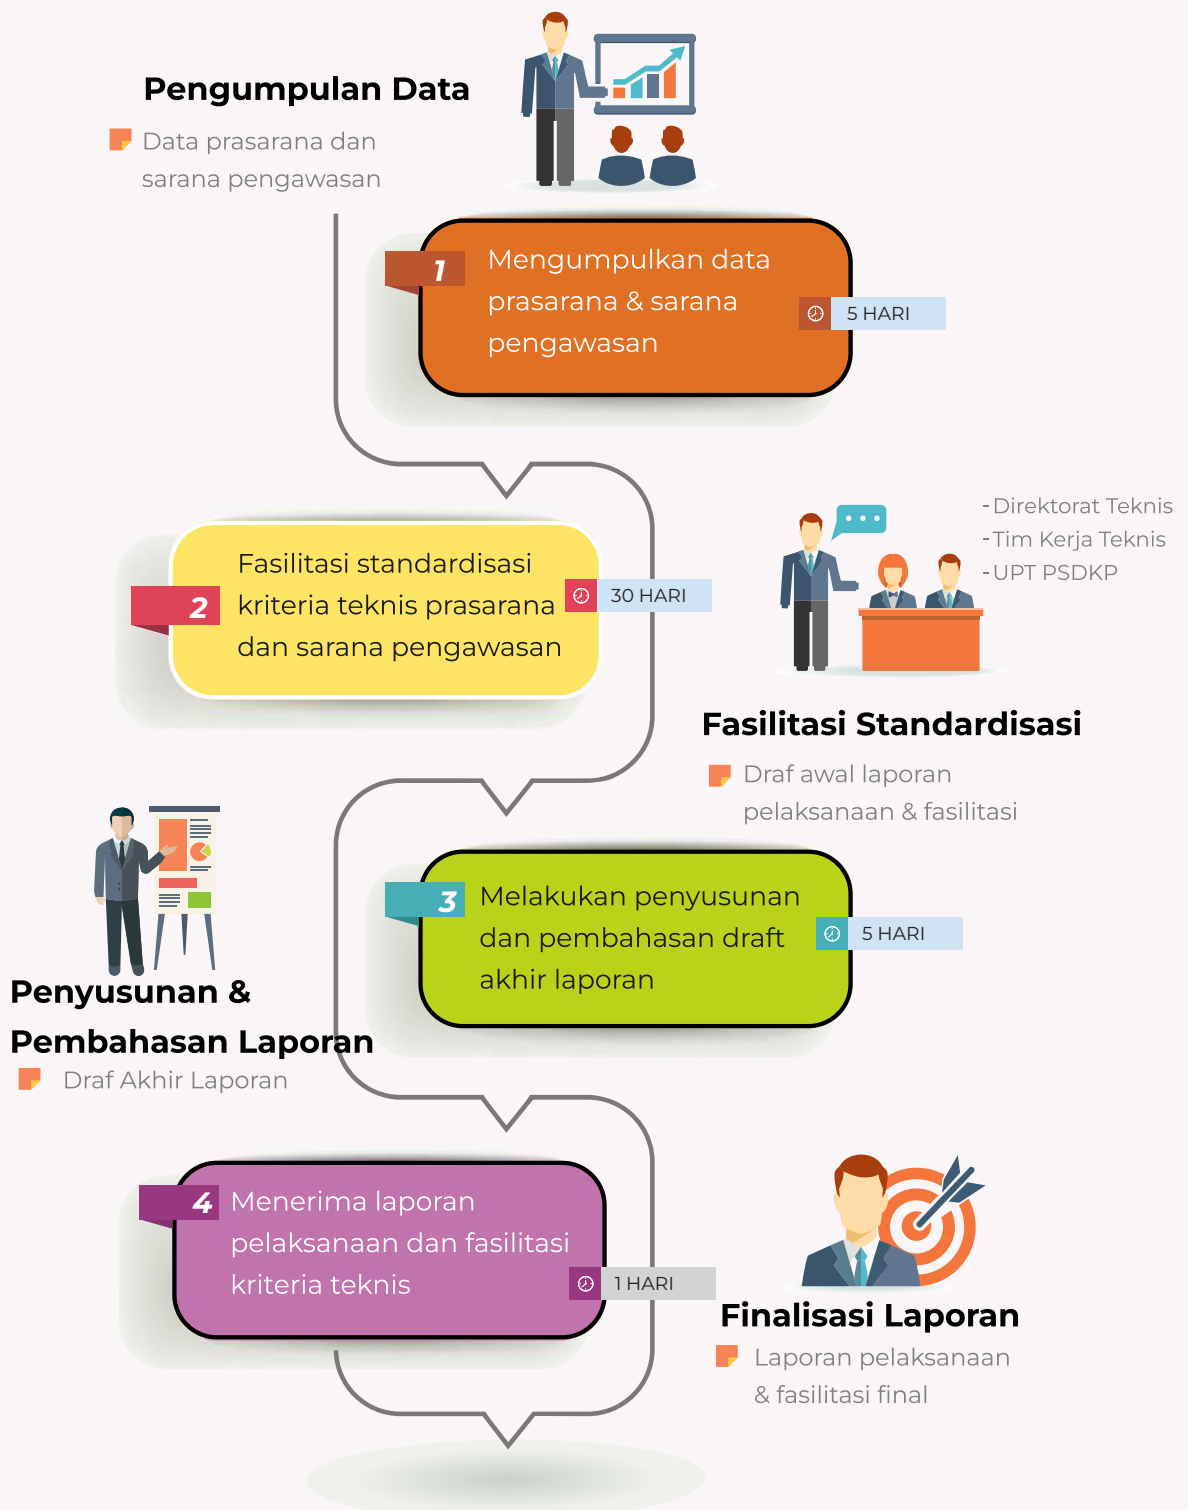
Pengumpulan Data

Data prasarana dan sarana pengawasan

1 Mengumpulkan data prasarana & sarana pengawasan

5 HARI

-Direktorat Teknis
-Tim Kerja Teknis
-UPT PSDKP

2 Fasilitasi standardisasi kriteria teknis prasarana dan sarana pengawasan

30 HARI

Fasilitasi Standardisasi

Draf awal laporan pelaksanaan & fasilitasi

3 Melakukan penyusunan dan pembahasan draft akhir laporan

5 HARI

Penyusunan & Pembahasan Laporan

Draf Akhir Laporan

4 Menerima laporan pelaksanaan dan fasilitasi kriteria teknis

1 HARI

Finalisasi Laporan

Laporan pelaksanaan & fasilitasi final